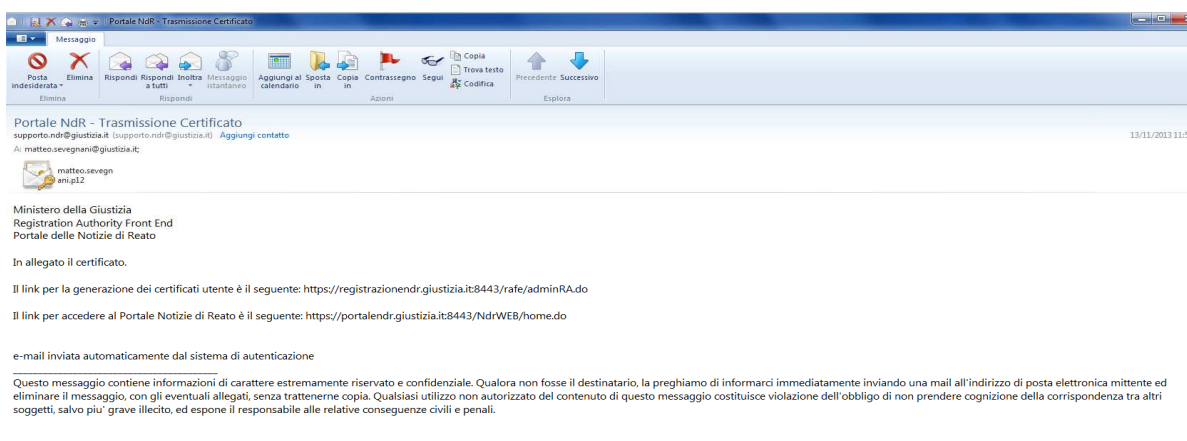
Portale NdR - Trasmissione Certificato

Messaggio

Posta indesiderata
Elimina
Elimina

Rispondi
Rispondi a tutti
Inoltra
Messaggio istantaneo
Rispondi

Aggiungi al calendario
Sposta in
Copia in
Contrassegno
Segui
Copia
Trova testo
Codifica
Azioni

Precedente
Successivo
Esplora

Portale NdR - Trasmissione Certificato
supporto.ndr@giustizia.it (supporto.ndr@giustizia.it) Aggiungi contatto
13/11/2013 11:5
A: matteo.sevegnani@giustizia.it;

matteo.sevegnani.p12

Ministero della Giustizia
Registration Authority Front End
Portale delle Notizie di Reato

In allegato il certificato.

Il link per la generazione dei certificati utente è il seguente: https://registrazionendr.giustizia.it:8443/rafe/adminRA.do

Il link per accedere al Portale Notizie di Reato è il seguente: https://portalendr.giustizia.it:8443/NdrWEB/home.do

e-mail inviata automaticamente dal sistema di autenticazione
___________________________________
Questo messaggio contiene informazioni di carattere estremamente riservato e confidenziale. Qualora non fosse il destinatario, la preghiamo di informarci immediatamente inviando una mail all'indirizzo di posta elettronica mittente ed eliminare il messaggio, con gli eventuali allegati, senza trattenerne copia. Qualsiasi utilizzo non autorizzato del contenuto di questo messaggio costituisce violazione dell'obbligo di non prendere cognizione della corrispondenza tra altri soggetti, salvo piu' grave illecito, ed espone il responsabile alle relative conseguenze civili e penali.